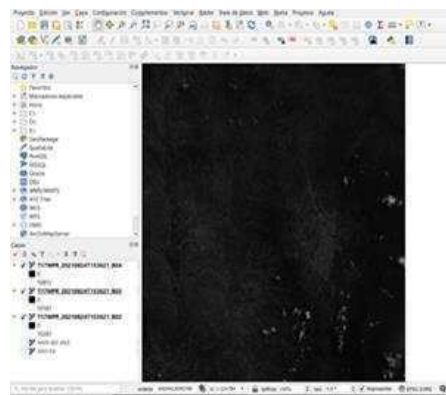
Proyecto Edición Ver Capa Configuración Complementos Vectorial Ráster Base de datos Web Malla Proceso Ayuda

Navegador

Favoritos
Marcadores espaciales
Home
C:\
D:\
E:\
GeoPackage
SpatiaLite
PostGIS
MSSQL
Oracle
DB2
WMS/WMTS
XYZ Tiles
WCS
WFS
OWS
ArcGISMapServer

Capas

T17MPR_20210824T153621_B04
T17MPR_20210824T153621_B03
T17MPR_20210824T153621_B02

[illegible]
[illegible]

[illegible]